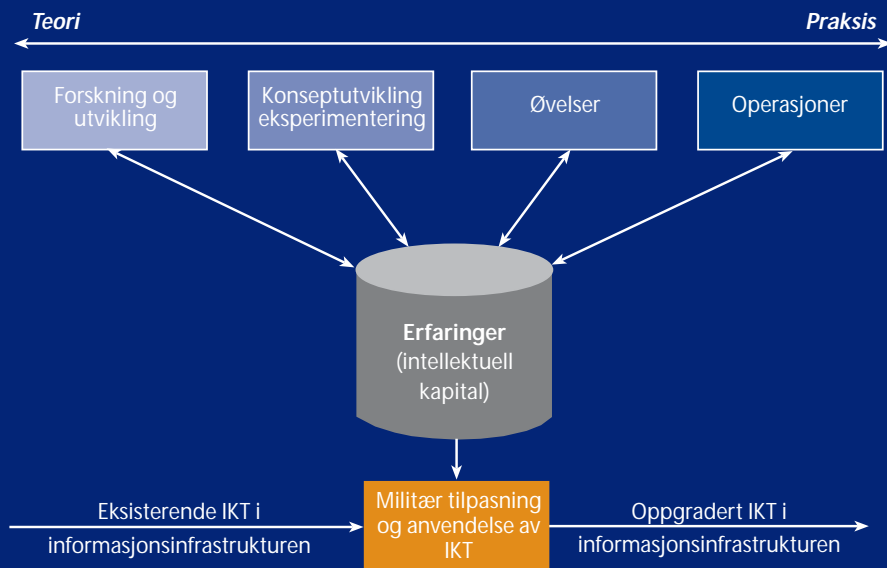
Teori

Praksis

Forskning og utvikling

Konseptutvikling eksperimentering

Øvelser

Operasjoner

Erfaringer (intellektuell kapital)

Eksisterende IKT i informasjonsinfrastrukturen

Militær tilpasning og anvendelse av IKT

Oppgradert IKT i informasjonsinfrastrukturen